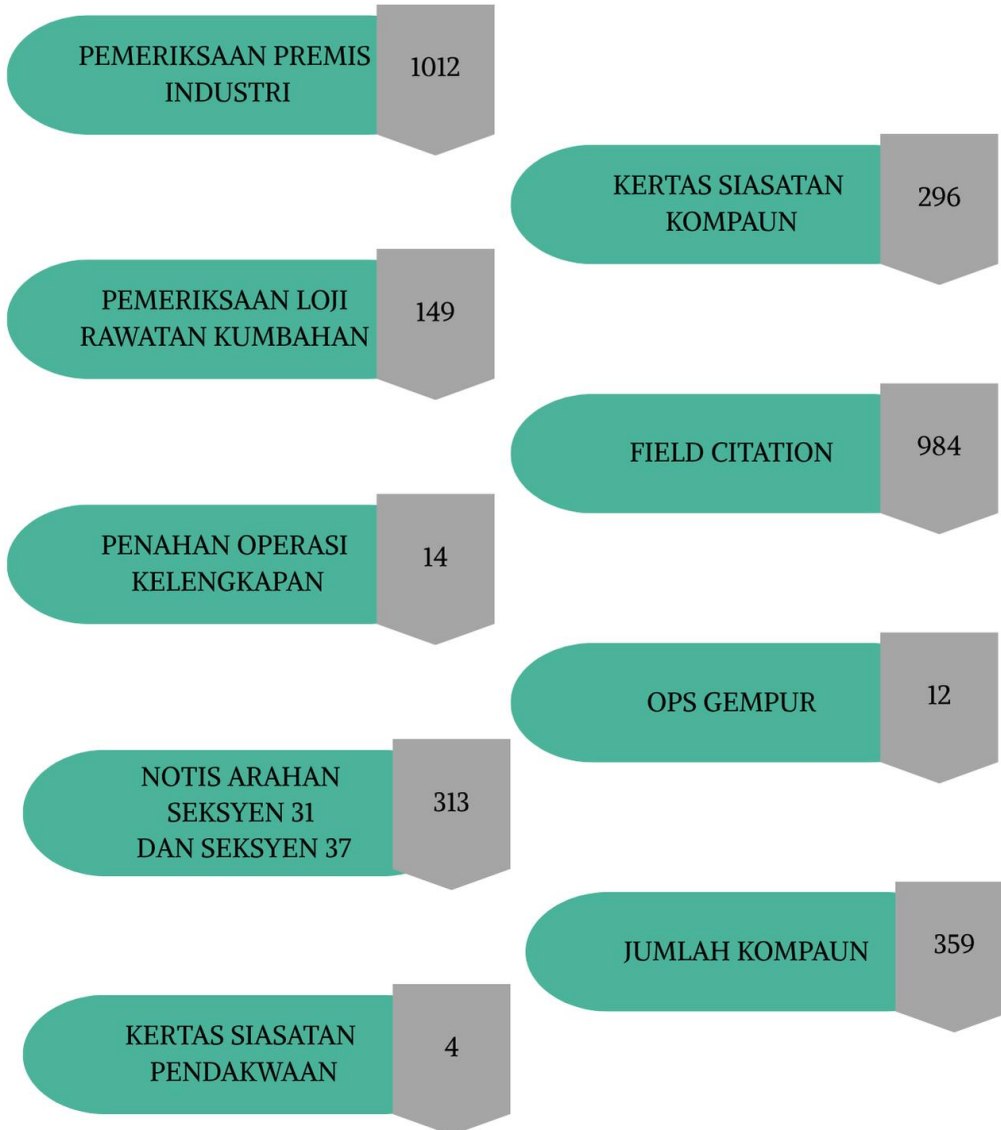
PEMERIKSAAN PREMIS INDUSTRI
1012

KERTAS SIASATAN KOMPAUN
296

PEMERIKSAAN LOJI RAWATAN KUMBAHAN
149

FIELD CITATION
984

PENAHAN OPERASI KELENGKAPAN
14

OPS GEMPUR
12

NOTIS ARAHAN SEKSYEN 31 DAN SEKSYEN 37
313

JUMLAH KOMPAUN
359

KERTAS SIASATAN PENDAKWAAN
4